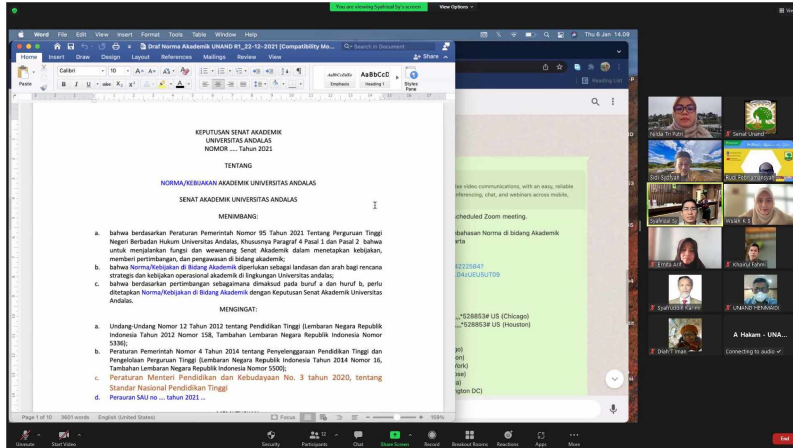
You are viewing Syafrisal fiy's screen   View Options

Word  File  Edit  View  Insert  Format  Tools  Table  Window  Help

Thu 6 Jan 14.09

Draf Norma Akademik UNAND R1_22-12-2021 [Compatibility Mo...

Search in Document

Home  Insert  Draw  Design  Layout  References  Mailings  Review  View

Share

Calibri  10

Paste

Emphasis  Heading 1

Styles Pane

KEPUTUSAN SENAT AKADEMIK
UNIVERSITAS ANDALAS
NOMOR .... Tahun 2021

TENTANG

NORMA/KEBIJAKAN AKADEMIK UNIVERSITAS ANDALAS

SENAT AKADEMIK UNIVERSITAS ANDALAS

MENIMBANG:

a. bahwa berdasarkan Peraturan Pemerintah Nomor 95 Tahun 2021 Tentang Perguruan Tinggi Negeri Berbadan Hukum Universitas Andalas, Khususnya Paragraf 4 Pasal 1 dan Pasal 2 bahwa untuk menjalankan fungsi dan wewenang Senat Akademik dalam menetapkan kebijakan, memberi pertimbangan, dan pengawasan di bidang akademik;

b. bahwa Norma/Kebijakan di Bidang Akademik diperlukan sebagai landasan dan arah bagi rencana strategis dan kebijakan operasional akademik di lingkungan Universitas andalas;

c. bahwa berdasarkan pertimbangan sebagaimana dimaksud pada huruf a dan huruf b, perlu ditetapkan Norma/Kebijakan di Bidang Akademik dengan Keputusan Senat Akademik Universitas Andalas.

MENGINGAT:

a. Undang-Undang Nomor 12 Tahun 2012 tentang Pendidikan Tinggi (Lembaran Negara Republik Indonesia Tahun 2012 Nomor 158, Tambahan Lembaran Negara Republik Indonesia Nomor 5336);

b. Peraturan Pemerintah Nomor 4 Tahun 2014 tentang Penyelenggaraan Pendidikan Tinggi dan Pengelolaan Perguruan Tinggi (Lembaran Negara Republik Indonesia Tahun 2014 Nomor 16, Tambahan Lembaran Negara Republik Indonesia Nomor 5500);

c. Peraturan Menteri Pendidikan dan Kebudayaan No. 3 tahun 2020, tentang Standar Nasional Pendidikan Tinggi

d. Peraruan SAU no ... tahun 2021 ..

Page 1 of 10   3601 words   English (United States)   Focus   159%

Reading List

...leo video communications, with an easy, reliable ...nferencing, chat, and webinars across mobile,

...cheduled Zoom meeting.

...bahasan Norma di bidang Akademik ...rta

...4225847 ...D4JUEUSUT09

...,,528853# US (Chicago) ...,,528853# US (Houston)

Yelda Tri Putri   Senat Unand   Sidi Syafyadi   Rudi Febriamansyah   Syafrisal fiy   Wasik K.S   Ernita Arif   Khairul Fahmi   Syafruddin Karimi   UNAND HENMAIDI   Dian T Iman   A Hakam - UNA...   Connecting to audio

Unmute   Start Video   Security   Participants 32   Chat   Share Screen   Record   Breakout Rooms   Reactions   Apps   More   End